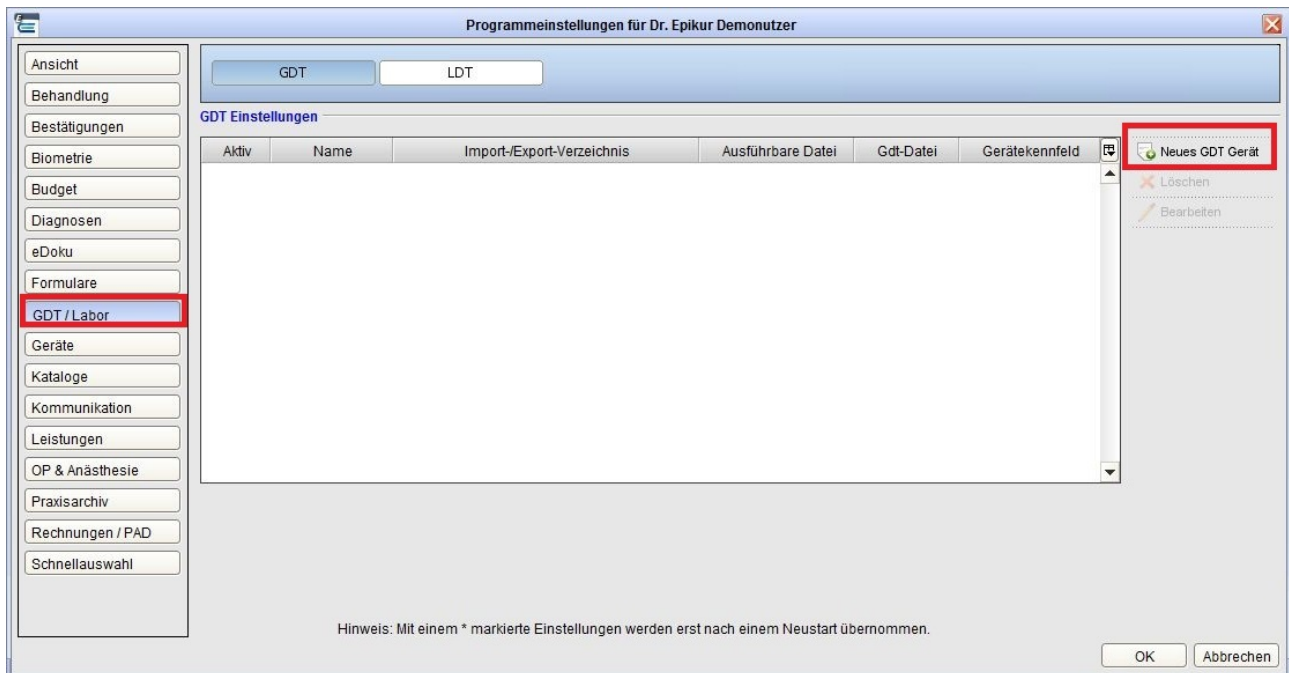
Programmeinstellungen für Dr. Epikur Demonutzer

Ansicht
Behandlung
Bestätigungen
Biometrie
Budget
Diagnosen
eDoku
Formulare
GDT / Labor
Geräte
Kataloge
Kommunikation
Leistungen
OP & Anästhesie
Praxisarchiv
Rechnungen / PAD
Schnellauswahl

GDT
LDT

GDT Einstellungen

| Aktiv | Name | Import-/Export-Verzeichnis | Ausführbare Datei | Gdt-Datei | Gerätekennfeld |
|---|---|---|---|---|---|

Neues GDT Gerät
Löschen
Bearbeiten

Hinweis: Mit einem * markierte Einstellungen werden erst nach einem Neustart übernommen.

OK
Abbrechen